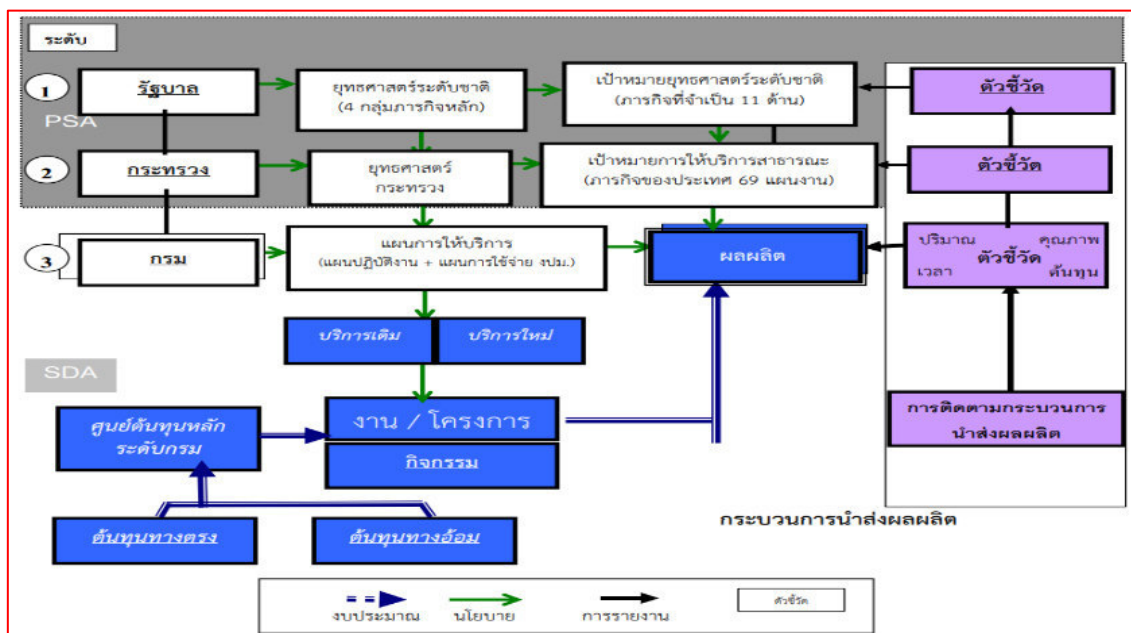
ระดับ

1 รัฐบาล

PSA

2 กระทรวง

3 กรม

ยุทธศาสตร์ระดับชาติ (4 กลุ่มภารกิจหลัก)

เป้าหมายยุทธศาสตร์ระดับชาติ (ภารกิจที่จำเป็น 11 ด้าน)

ตัวชี้วัด

ยุทธศาสตร์ กระทรวง

เป้าหมายการให้บริการสาธารณะ (ภารกิจของประเทศ 69 แผนงาน)

ตัวชี้วัด

แผนการให้บริการ (แผนปฏิบัติงาน + แผนการใช้จ่าย งปม.)

ผลผลิต

ปริมาณ คุณภาพ ตัวชี้วัด เวลา ต้นทุน

บริการเดิม

บริการใหม่

SDA

ศูนย์ต้นทุนหลัก ระดับกรม

งาน / โครงการ

กิจกรรม

การติดตามกระบวนการ นำส่งผลผลิต

กระบวนการนำส่งผลผลิต

ต้นทุนทางตรง

ต้นทุนทางอ้อม

งบประมาณ นโยบาย การรายงาน ตัวชี้วัด